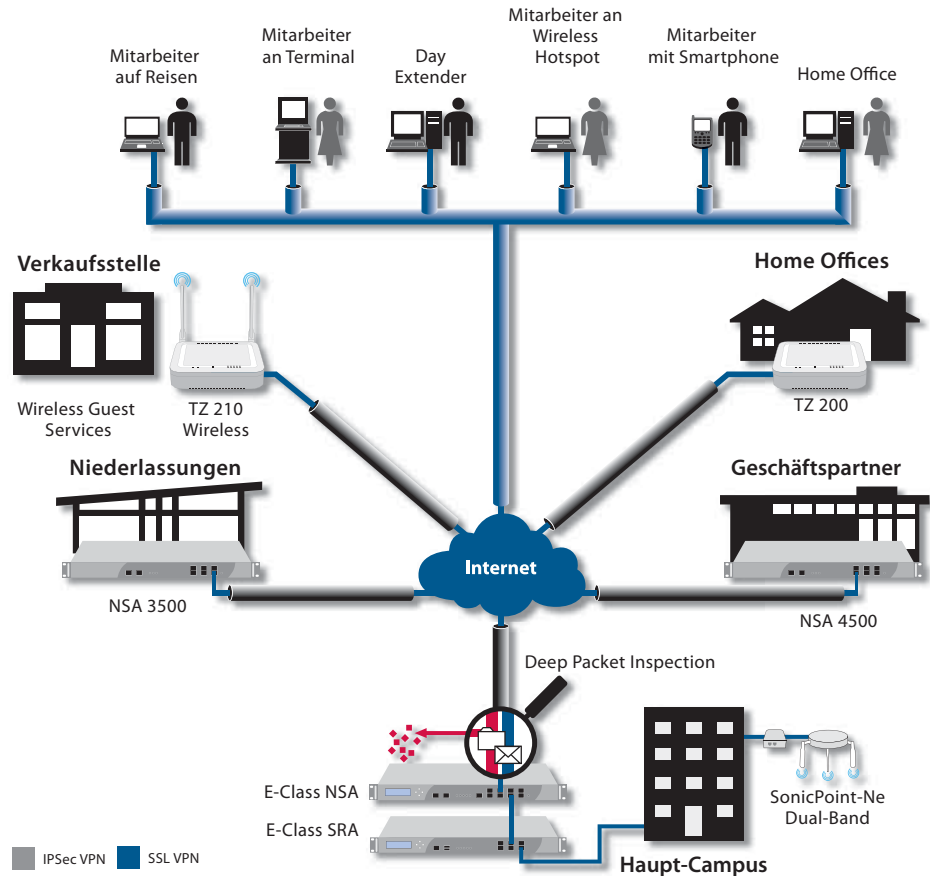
Mitarbeiter auf Reisen

Mitarbeiter an Terminal

Day Extender

Mitarbeiter an Wireless Hotspot

Mitarbeiter mit Smartphone

Home Office

Verkaufsstelle

Home Offices

Wireless Guest Services

TZ 210 Wireless

TZ 200

Niederlassungen

Geschäftspartner

Internet

NSA 3500

NSA 4500

Deep Packet Inspection

E-Class NSA

E-Class SRA

SonicPoint-Ne Dual-Band

IPSec VPN

SSL VPN

Haupt-Campus